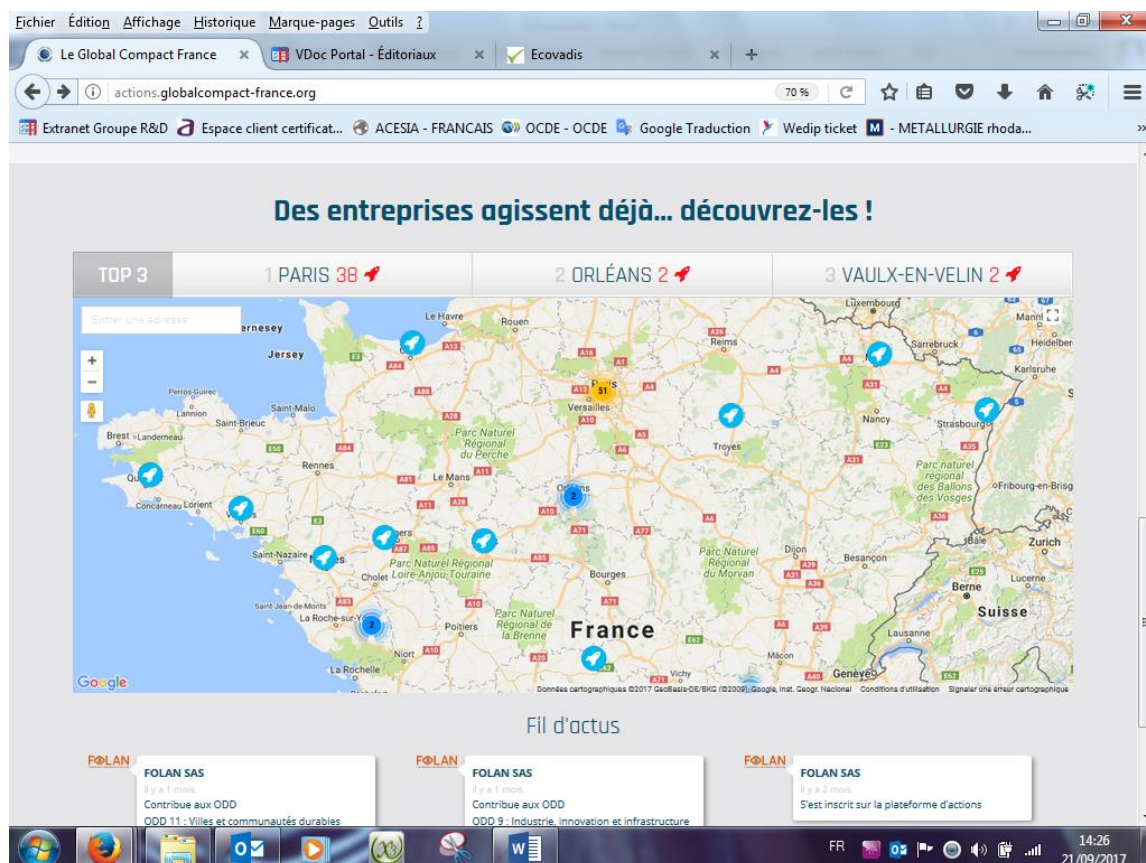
Fichier Édition Affichage Historique Marque-pages Outils ?

Le Global Compact France × VDoc Portal - Éditoriaux × Ecovadis × +

actions.globalcompact-france.org 70 %

Extranet Groupe R&D Espace client certificat... ACESIA - FRANCAIS OCDE - OCDE Google Traduction Wedip ticket M - METALLURGIE rhoda...

Des entreprises agissent déjà... découvrez-les !

| TOP 3 | 1 PARIS 38 | 2 ORLÉANS 2 | 3 VAULX-EN-VELIN 2 |
|---|---|---|---|

Entrer une adresse

Guernesey Jersey Le Havre Rouen Reims Luxembourg Sarrebruck Mannheim Heidelberg Karlsruhe Perros-Guirec Lannion Saint-Malo Saint-Brieuc Brest Landerneau Paris 31 Versailles Nancy Strasbourg Parc Naturel Régional du Perche Troyes Rennes Le Mans Parc naturel régional des Ballons des Vosges Fribourg-en-Brisgau Quimper Concarneau Lorient Orléans 2 Saint-Nazaire Angers Nantes Cholet Parc Naturel Régional Loire-Anjou-Touraine Parc Naturel Régional du Morvan Dijon Besançon Bâle Zurich Bourges Lucerne Berne Saint-Jean-de-Monts La Roche-sur-Yon 2 Poitiers Parc Naturel Régional de la Brenne France Suisse Lausanne Niort La Rochelle Vichy Mâcon Genève

Google Données cartographiques ©2017 GeoBasis-DE/BKG (©2009), Google, Inst. Geogr. Nacional Conditions d'utilisation Signaler une erreur cartographique

Fil d'actus

FOLAN
FOLAN SAS
il y a 1 mois
Contribue aux ODD
ODD 11 : Villes et communautés durables

FOLAN
FOLAN SAS
il y a 1 mois
Contribue aux ODD
ODD 9 : Industrie, innovation et infrastructure

FOLAN
FOLAN SAS
il y a 2 mois
S'est inscrit sur la plateforme d'actions

FR 14:26 21/09/2017